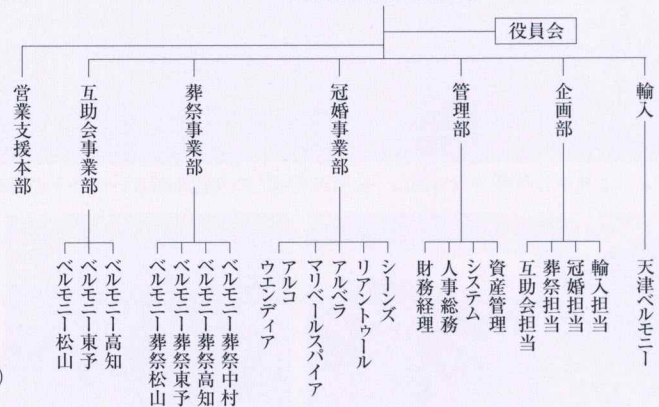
役員会

営業支援本部

互助会事業部
ベルモニー高知
ベルモニー東予
ベルモニー松山

葬祭事業部
ベルモニー葬祭中村
ベルモニー葬祭高知
ベルモニー葬祭東予
ベルモニー葬祭松山

冠婚事業部
シーンズ
リアントゥール
アルベラ
マリベールスパイア
アルコ
ウエンディア

管理部
資産管理
システム
人事総務
財務経理

企画部
輸入担当
冠婚担当
葬祭担当
互助会担当

輸入
天津ベルモニー